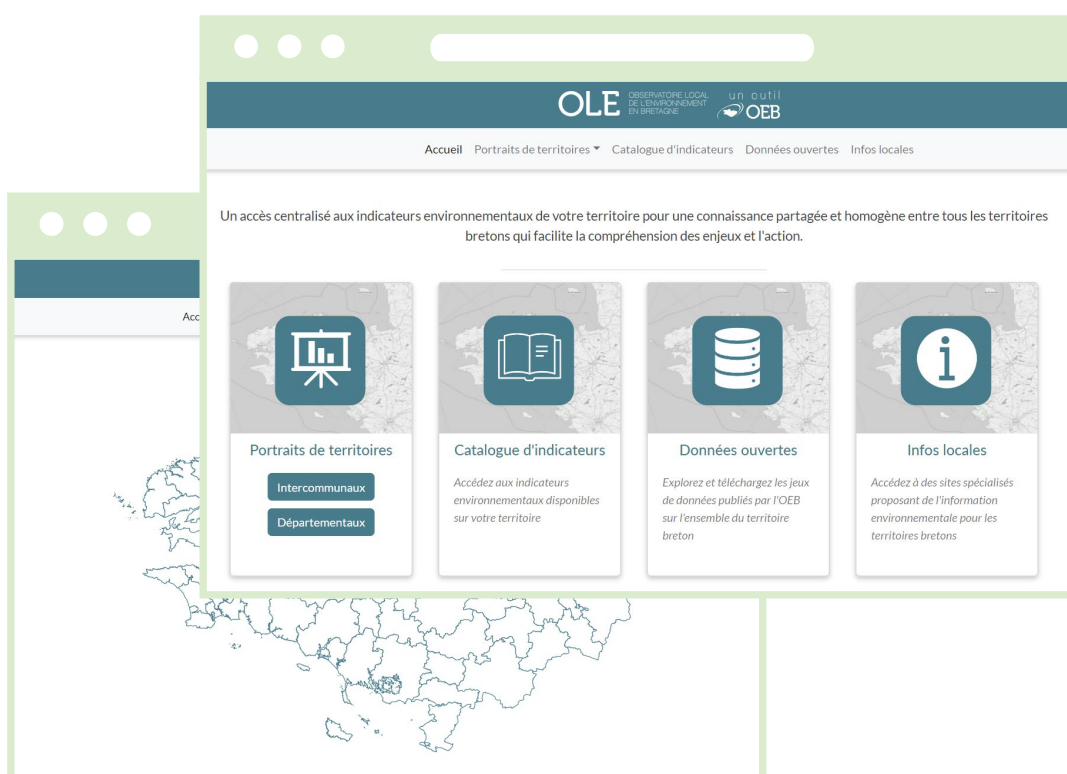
OLE OBSERVATOIRE LOCAL DE L'ENVIRONNEMENT EN BRETAGNE un outil OEB

Accueil Portraits de territoires Catalogue d'indicateurs Données ouvertes Infos locales

Un accès centralisé aux indicateurs environnementaux de votre territoire pour une connaissance partagée et homogène entre tous les territoires bretons qui facilite la compréhension des enjeux et l'action.

Portraits de territoires

Intercommunaux

Départementaux

Catalogue d'indicateurs

Accédez aux indicateurs environnementaux disponibles sur votre territoire

Données ouvertes

Explorez et téléchargez les jeux de données publiés par l'OEB sur l'ensemble du territoire breton

Infos locales

Accédez à des sites spécialisés proposant de l'information environnementale pour les territoires bretons

Acc